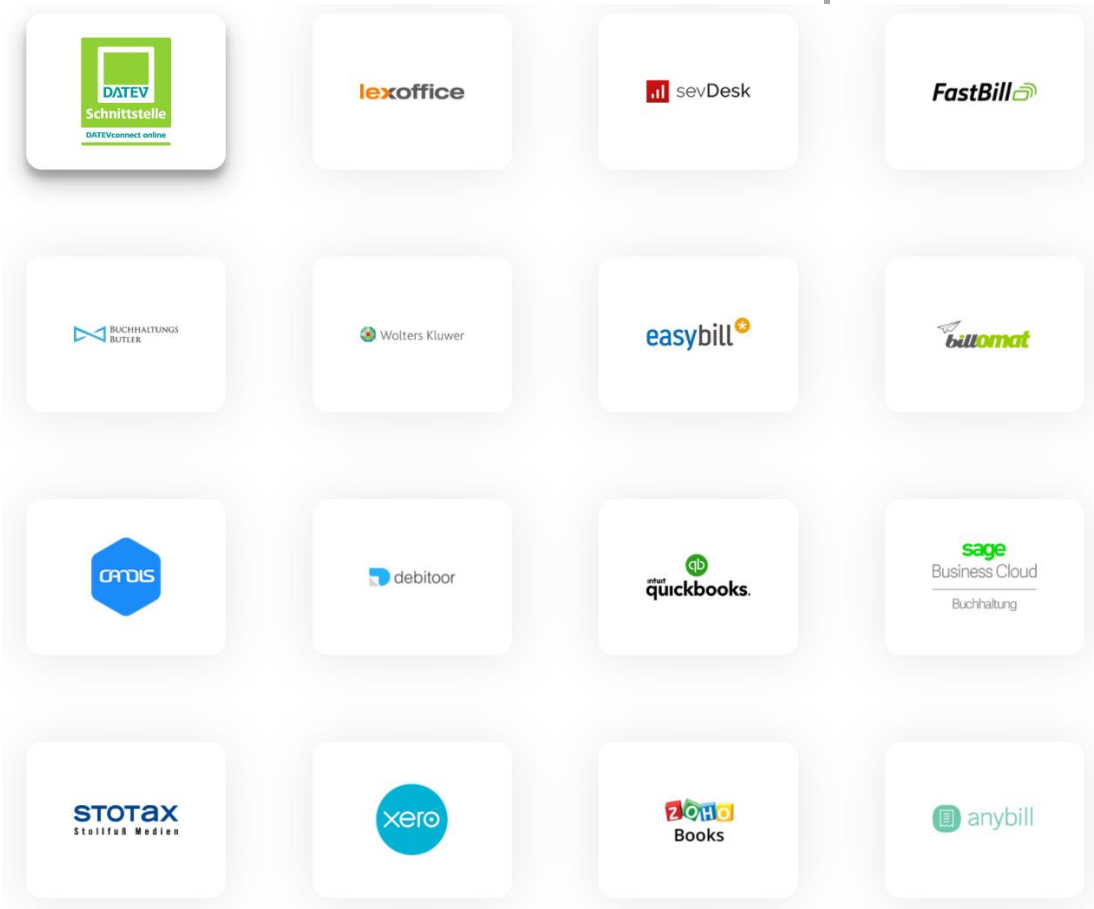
DATEV
Schnittstelle
DATEVconnect online

lexoffice

sevDesk

FastBill

BUCHHALTUNGS BUTLER

Wolters Kluwer

easybill

billomat

candis

debitoor

qb
intuit quickbooks.

sage
Business Cloud
Buchhaltung

STOTAX
Stollfuß Medien

xero

ZOHO
Books

anybill